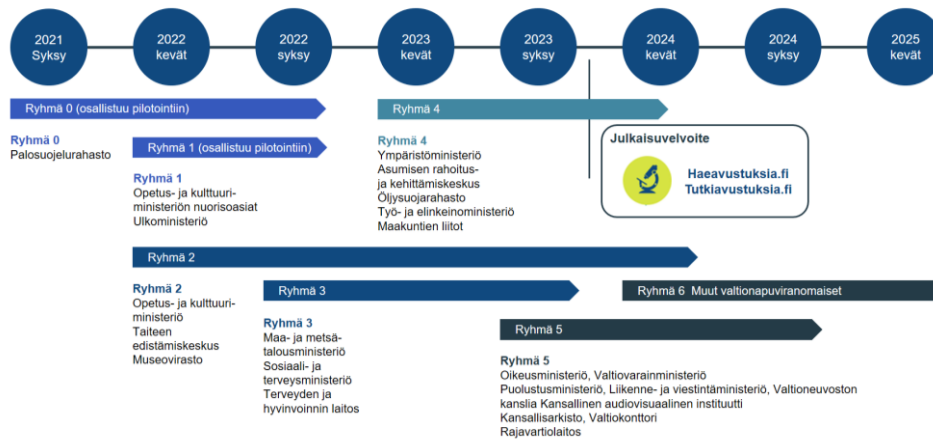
2021 Syksy

2022 kevät

2022 syksy

2023 kevät

2023 syksy

2024 kevät

2024 syksy

2025 kevät

Ryhmä 0 (osallistuu pilotointiin)

Ryhmä 0
Palosuojelurahasto

Ryhmä 1 (osallistuu pilotointiin)

Ryhmä 1
Opetus- ja kulttuuriministeriön nuorisoasiat
Ulkoministeriö

Ryhmä 4

Ryhmä 4
Ympäristöministeriö
Asumisen rahoitus- ja kehittämiskeskus
Öljysuojarahasto
Työ- ja elinkeinoministeriö
Maakuntien liitot

Julkaisuvelvoite

Haeavustuksia.fi
Tutkiavustuksia.fi

Ryhmä 2

Ryhmä 2
Opetus- ja kulttuuriministeriö
Taiteen edistämiskeskus
Museovirasto

Ryhmä 3

Ryhmä 3
Maa- ja metsätalousministeriö
Sosiaali- ja terveysministeriö
Terveyden ja hyvinvoinnin laitos

Ryhmä 6 Muut valtionapuviranomaiset

Ryhmä 5

Ryhmä 5
Oikeusministeriö, Valtiovarainministeriö
Puolustusministeriö, Liikenne- ja viestintäministeriö, Valtioneuvoston kanslia Kansallinen audiovisuaalinen instituutti
Kansallisarkisto, Valtiokonttori
Rajavartiolaitos